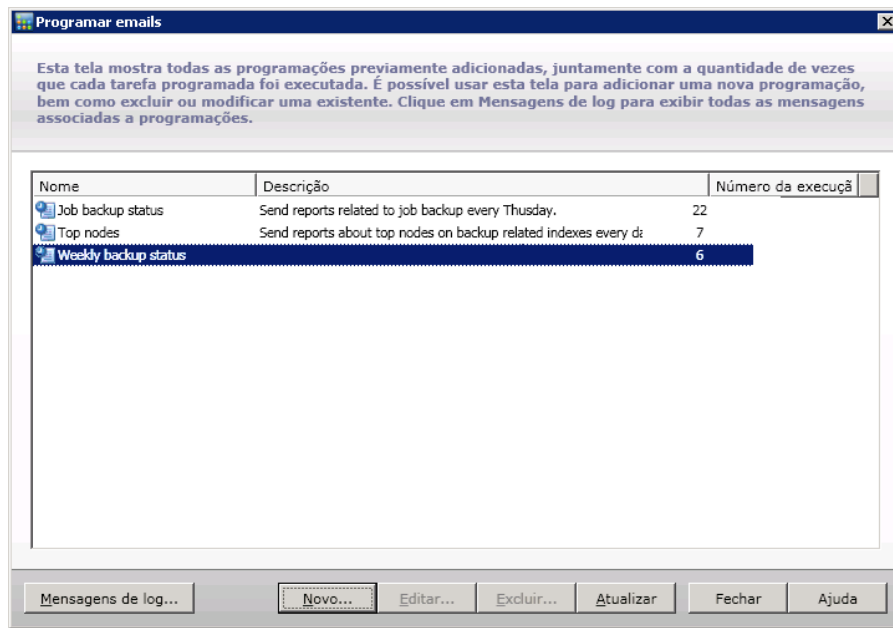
Programar emails

Esta tela mostra todas as programações previamente adicionadas, juntamente com a quantidade de vezes que cada tarefa programada foi executada. É possível usar esta tela para adicionar uma nova programação, bem como excluir ou modificar uma existente. Clique em Mensagens de log para exibir todas as mensagens associadas a programações.

| Nome | Descrição | Número da execuçã |
|---|---|---|
| Job backup status | Send reports related to job backup every Thusday. | 22 |
| Top nodes | Send reports about top nodes on backup related indexes every da | 7 |
| Weekly backup status | | 6 |

Mensagens de log... | Novo... | Editar... | Excluir... | Atualizar | Fechar | Ajuda